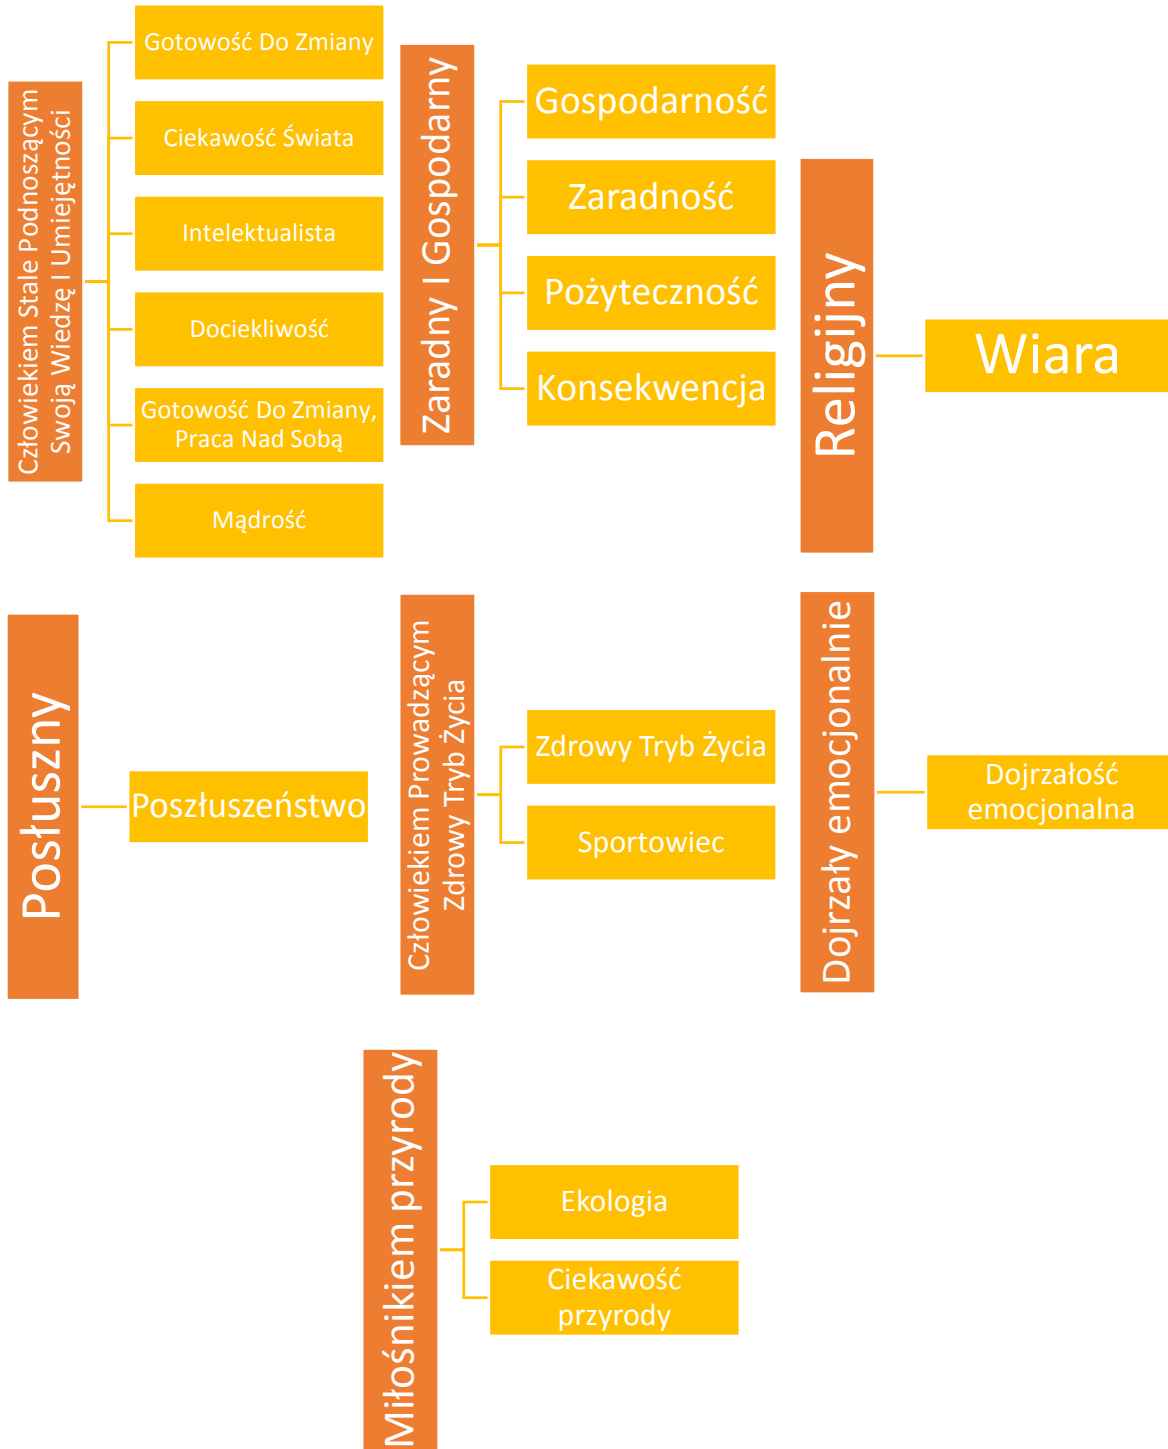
Człowiekiem Stale Podnoszącym Swoją Wiedzę I Umiejętności

Gotowość Do Zmiany

Ciekawość Świata

Intelektualista

Dociekliwość

Gotowość Do Zmiany, Praca Nad Sobą

Mądrość

Zaradny I Gospodarny

Gospodarność

Zaradność

Pożyteczność

Konsekwencja

Religijny

Wiara

Posłuszny

Poszłuszeństwo

Człowiekiem Prowadzącym Zdrowy Tryb Życia

Zdrowy Tryb Życia

Sportowiec

Dojrzały emocjonalnie

Dojrzałość emocjonalna

Miłośnikiem przyrody

Ekologia

Ciekawość przyrody